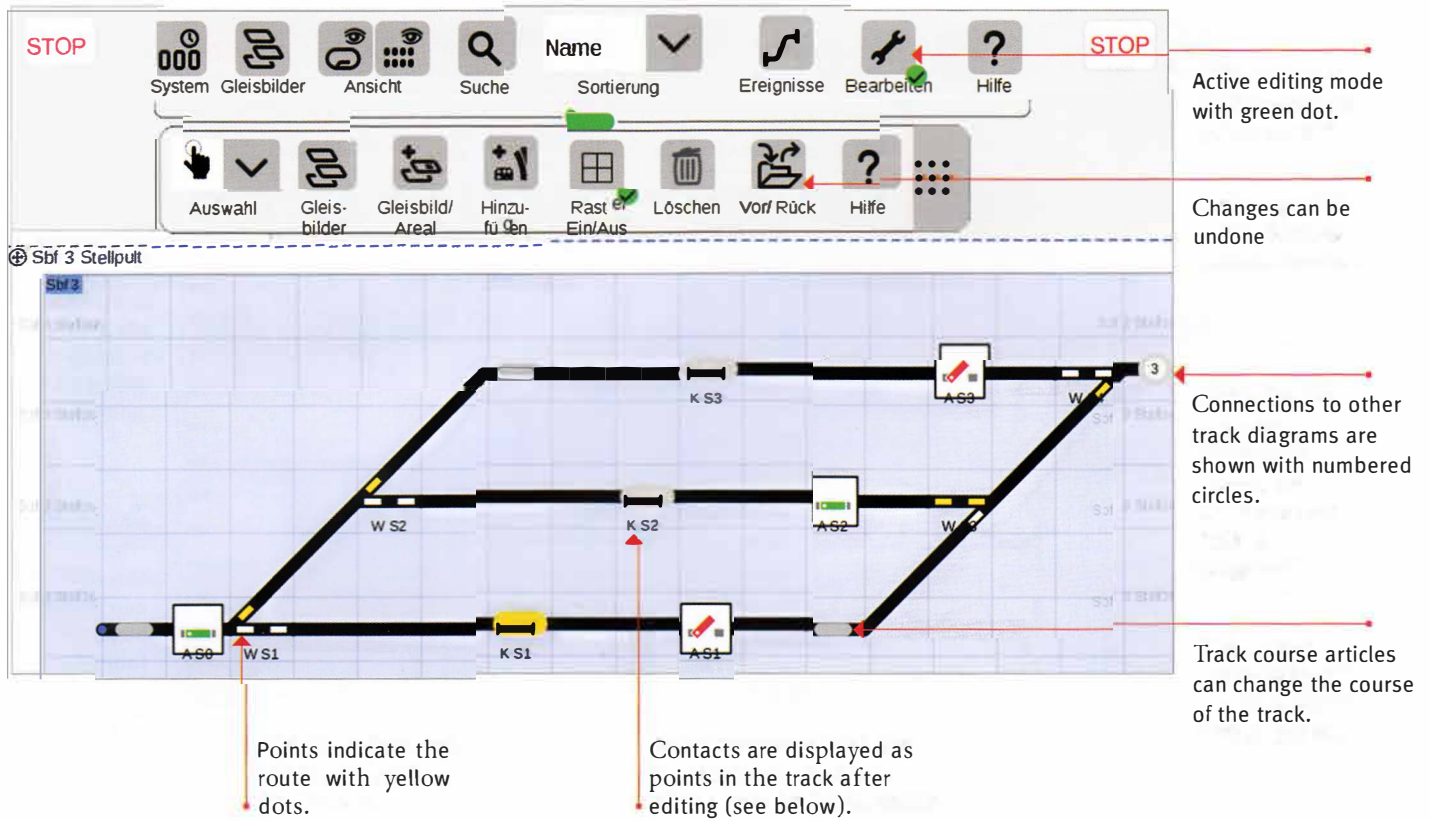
STOP System Gleisbilder Ansicht Suche Name Sortierung Ereignisse Bearbeiten Hilfe STOP

Auswahl Gleisbilder Gleisbild/Areal Hinzufügen Raster Ein/Aus Löschen Vor/Rück Hilfe

Active editing mode with green dot.

Changes can be undone

⊕ Sbf 3 Stellpult

Sbf 3

K S3

A S3

W

3

Connections to other track diagrams are shown with numbered circles.

W S2

K S2

A S2

W S3

A S0

W S1

K S1

A S1

Track course articles can change the course of the track.

Points indicate the route with yellow dots.

Contacts are displayed as points in the track after editing (see below).